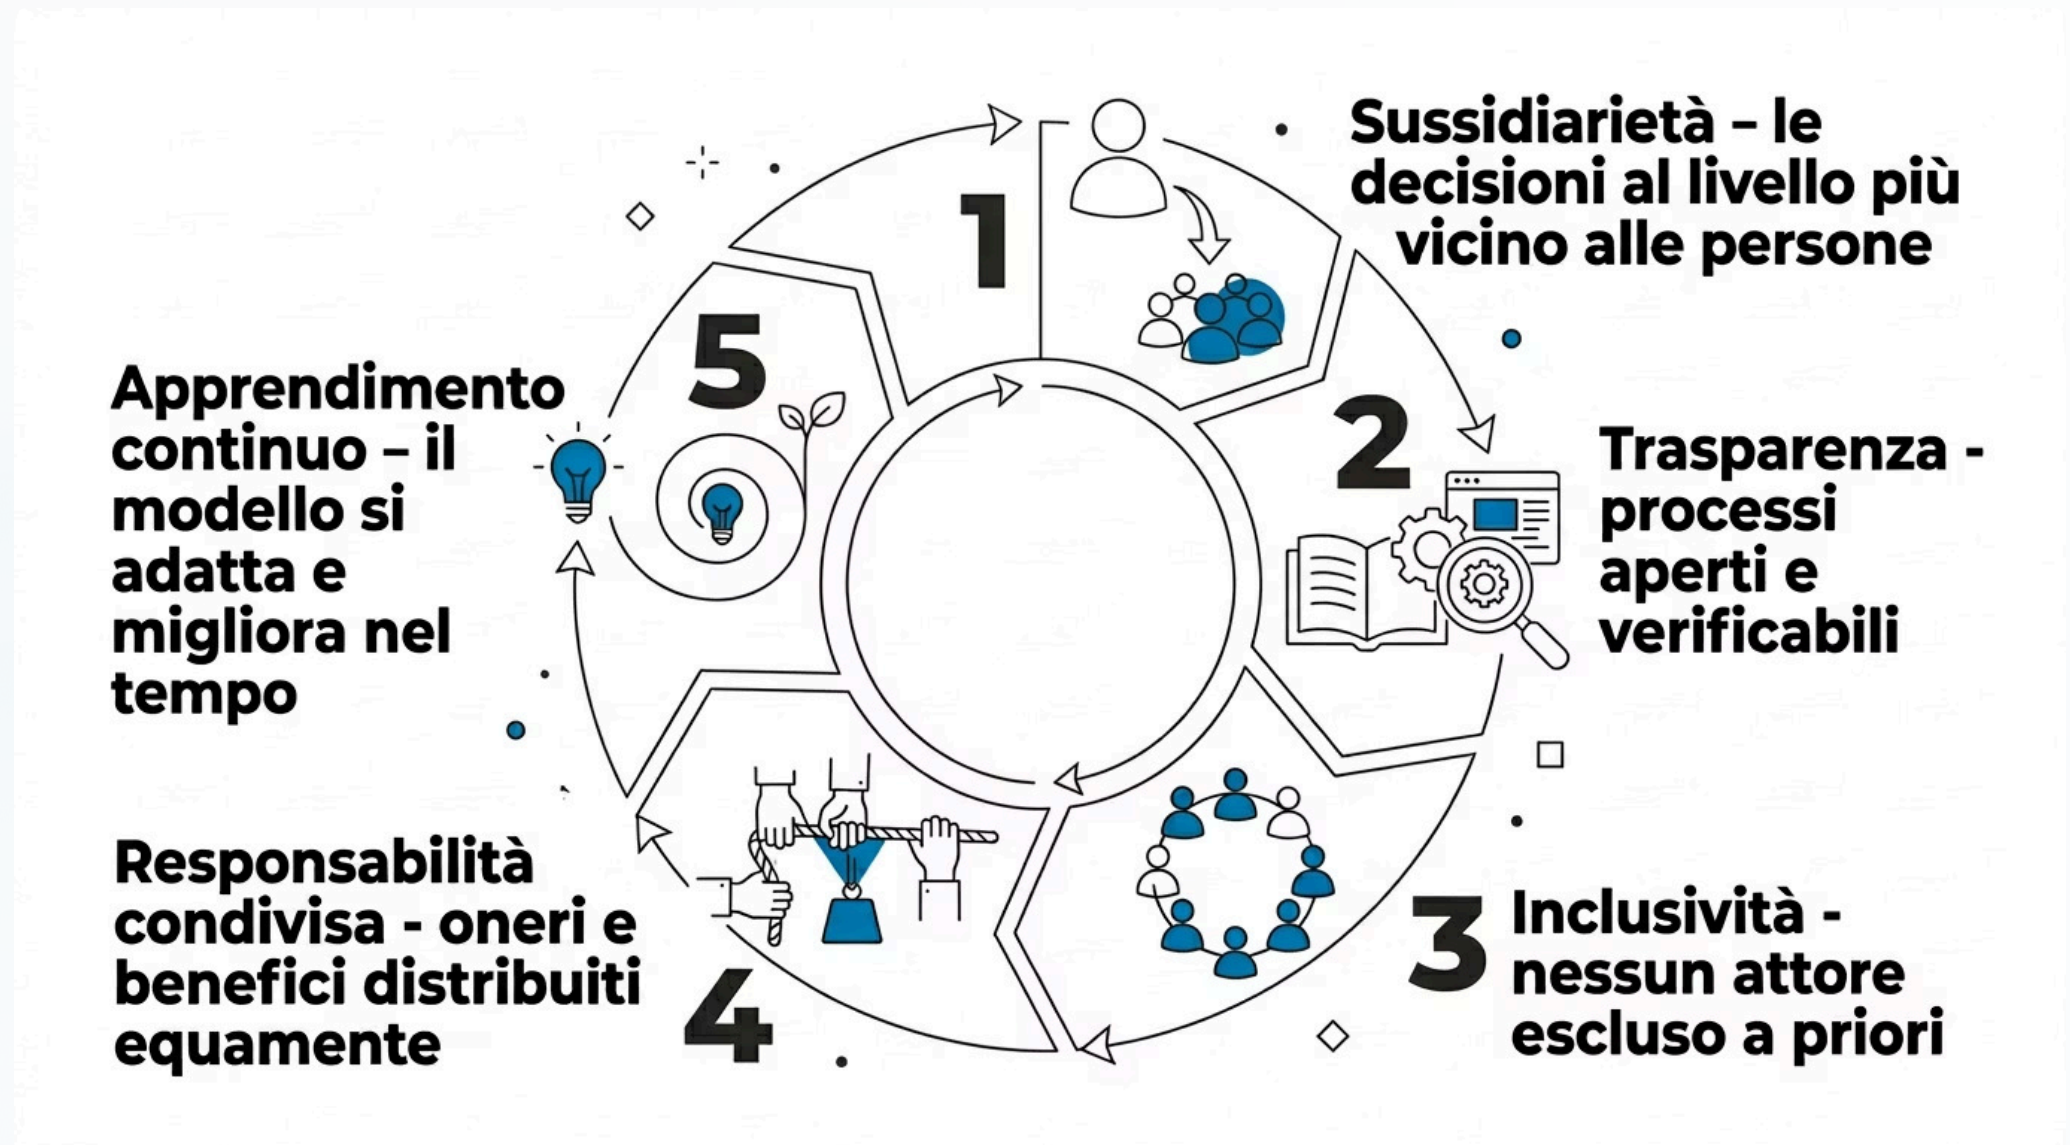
1

Sussidiarietà – le decisioni al livello più vicino alle persone

2

Trasparenza - processi aperti e verificabili

3

Inclusività - nessun attore escluso a priori

4

Responsabilità condivisa - oneri e benefici distribuiti equamente

5

Apprendimento continuo – il modello si adatta e migliora nel tempo